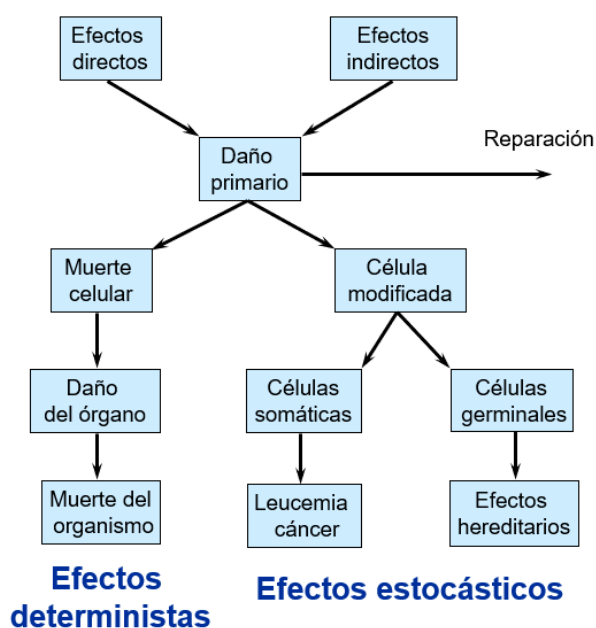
Efectos directos

Efectos indirectos

Daño primario

Reparación

Muerte celular

Célula modificada

Daño del órgano

Células somáticas

Células germinales

Muerte del organismo

Leucemia cáncer

Efectos hereditarios

Efectos deterministas

Efectos estocásticos